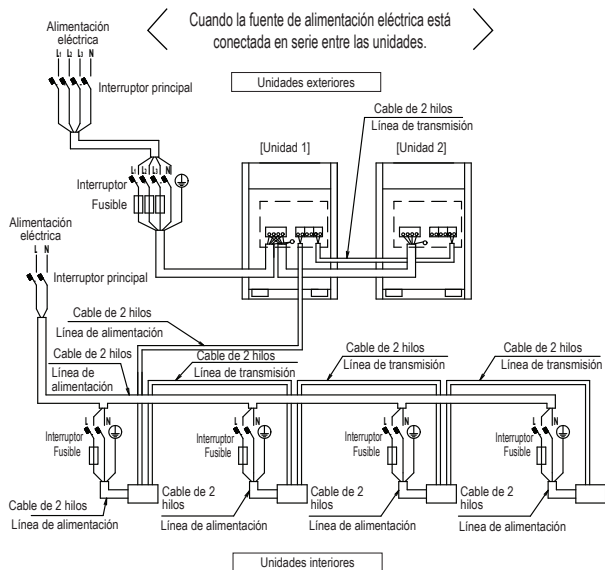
Cuando la fuente de alimentación eléctrica está conectada en serie entre las unidades.

Alimentación eléctrica

L₁ L₂ L₃ N

Interruptor principal

Unidades exteriores

Cable de 2 hilos
Línea de transmisión

[Unidad 1]

[Unidad 2]

L₁ L₂ L₃ N

Interruptor
Fusible

Alimentación eléctrica

L N

Interruptor principal

Cable de 2 hilos
Línea de alimentación

Cable de 2 hilos
Línea de alimentación

Cable de 2 hilos
Línea de transmisión

Cable de 2 hilos
Línea de transmisión

Cable de 2 hilos
Línea de transmisión

L N

Interruptor
Fusible

L N

Interruptor
Fusible

L N

Interruptor
Fusible

L N

Interruptor
Fusible

Cable de 2 hilos
Línea de alimentación

Cable de 2 hilos
Línea de alimentación

Cable de 2 hilos
Línea de alimentación

Cable de 2 hilos
Línea de alimentación

Unidades interiores